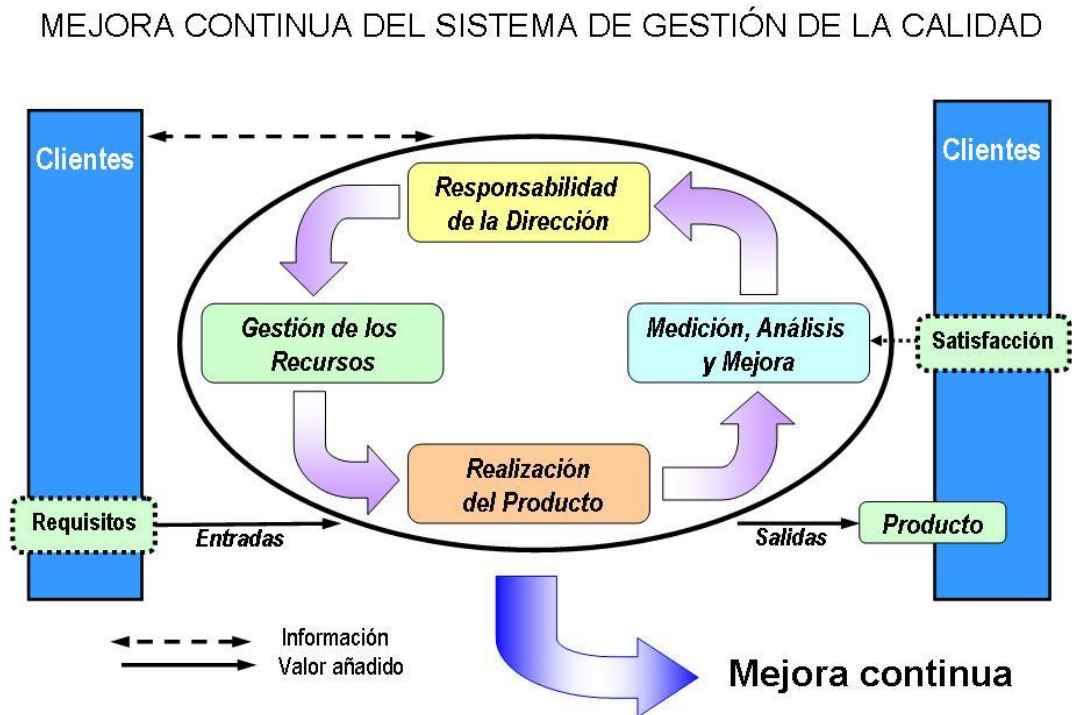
MEJORA CONTINUA DEL SISTEMA DE GESTIÓN DE LA CALIDAD

Clientes

Responsabilidad de la Dirección

Clientes

Gestión de los Recursos

Medición, Análisis y Mejora

Satisfacción

Realización del Producto

Requisitos

Entradas

Salidas

Producto

Información

Valor añadido

Mejora continua